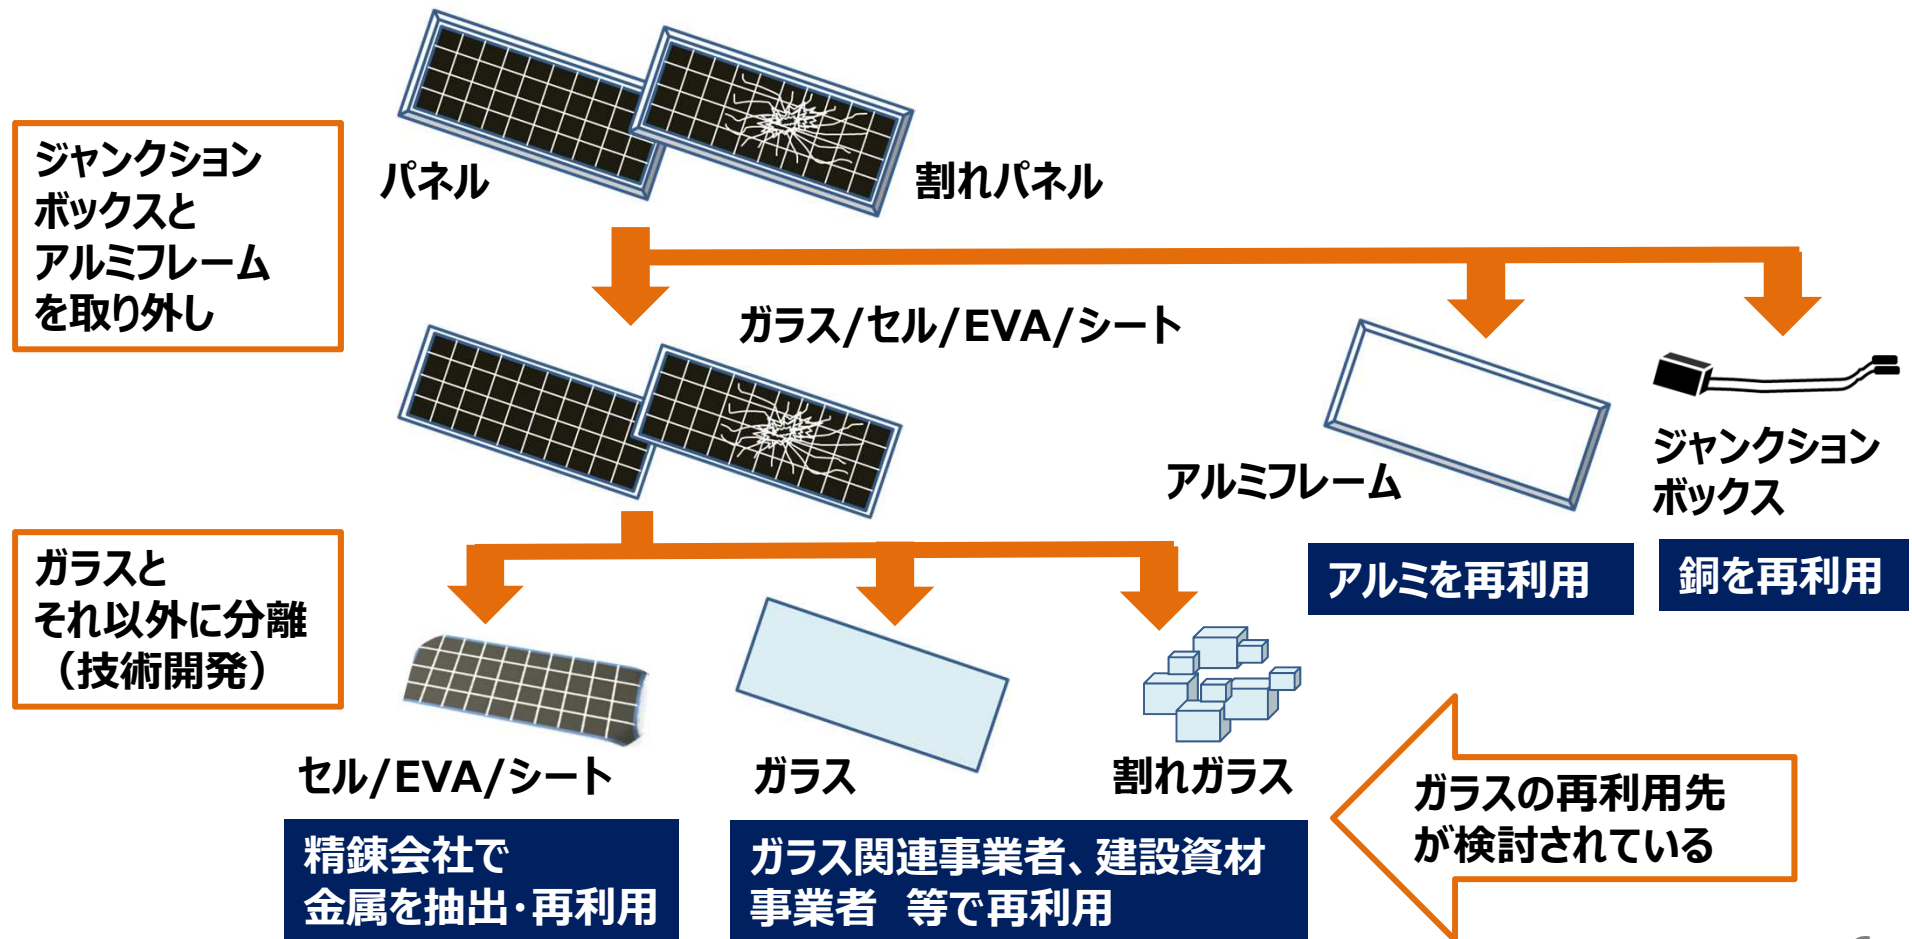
ジャンクションボックスとアルミフレームを取り外し

パネル

割れパネル

ガラス/セル/EVA/シート

アルミフレーム

ジャンクションボックス

アルミを再利用

銅を再利用

ガラスとそれ以外に分離（技術開発）

セル/EVA/シート

ガラス

割れガラス

ガラスの再利用先が検討されている

精錬会社で金属を抽出・再利用

ガラス関連事業者、建設資材事業者　等で再利用